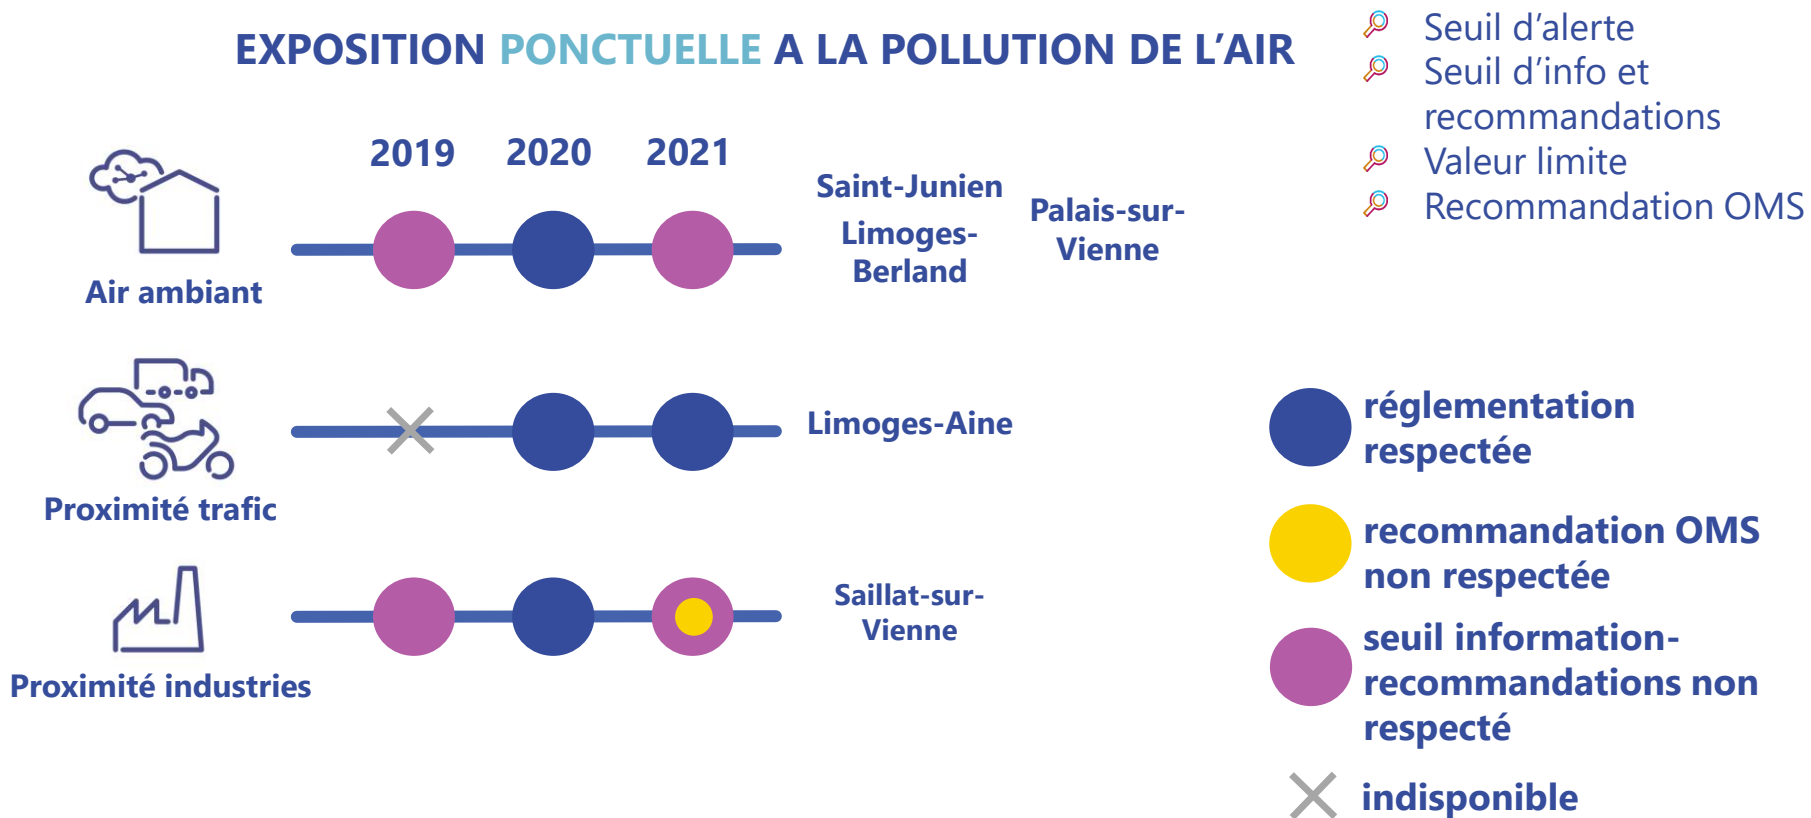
EXPOSITION PONCTUELLE A LA POLLUTION DE L'AIR

Seuil d'alerte
Seuil d'info et recommandations
Valeur limite
Recommandation OMS

2019 2020 2021

Air ambiant

Saint-Junien
Limoges-Berland

Palais-sur-Vienne

Proximité trafic

Limoges-Aine

Proximité industries

Saillat-sur-Vienne

réglementation respectée

recommandation OMS non respectée

seuil information-recommandations non respecté

indisponible